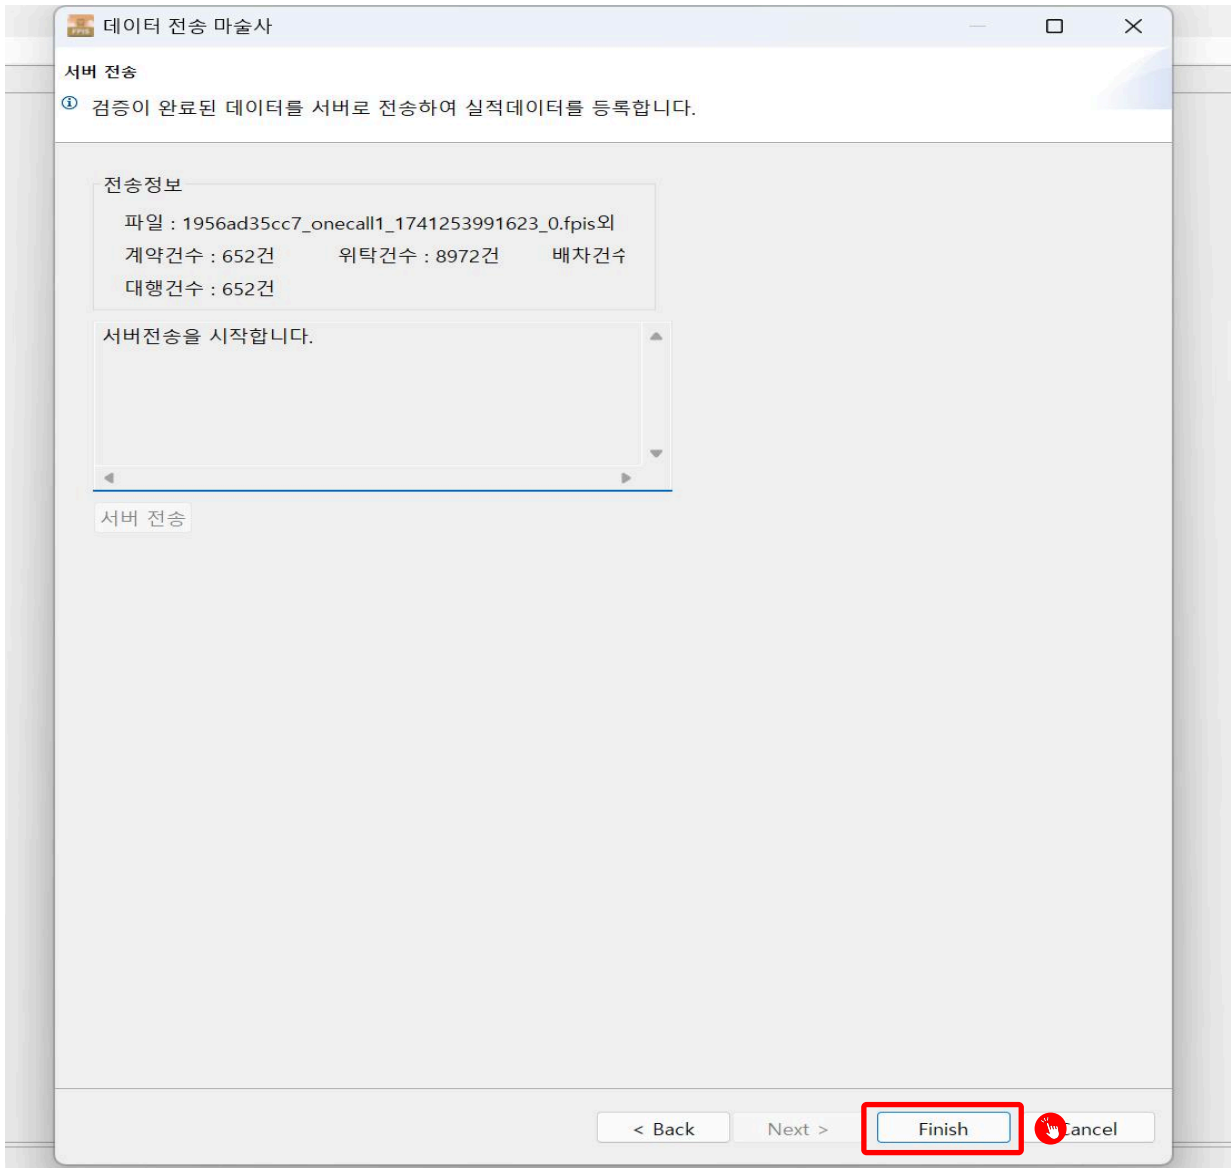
FPIS 데이터 전송 마술사

서버 전송

검증이 완료된 데이터를 서버로 전송하여 실적데이터를 등록합니다.

전송정보

파일 : 1956ad35cc7_onecall1_1741253991623_0.fpis외

계약건수 : 652건 위탁건수 : 8972건 배차건수

대행건수 : 652건

서버전송을 시작합니다.

서버 전송

< Back Next > Finish Cancel